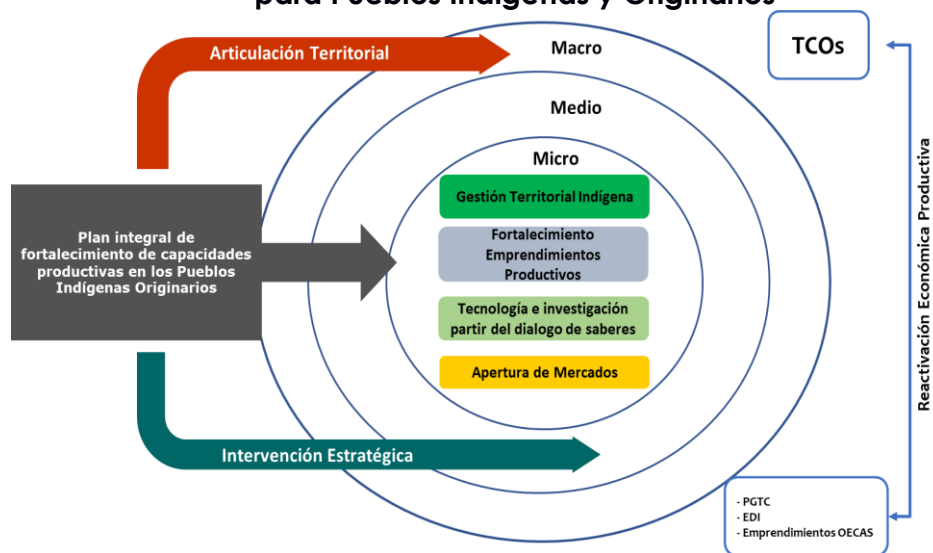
para Pueblos Indígenas y Originarios

Articulación Territorial

Macro

TCOs

Medio

Micro

Gestión Territorial Indígena

Plan integral de fortalecimiento de capacidades productivas en los Pueblos Indígenas Originarios

Fortalecimiento Emprendimientos Productivos

Tecnología e investigación partir del dialogo de saberes

Apertura de Mercados

Reactivación Económica Productiva

Intervención Estratégica

- PGTC
- EDI
- Emprendimientos OECAS